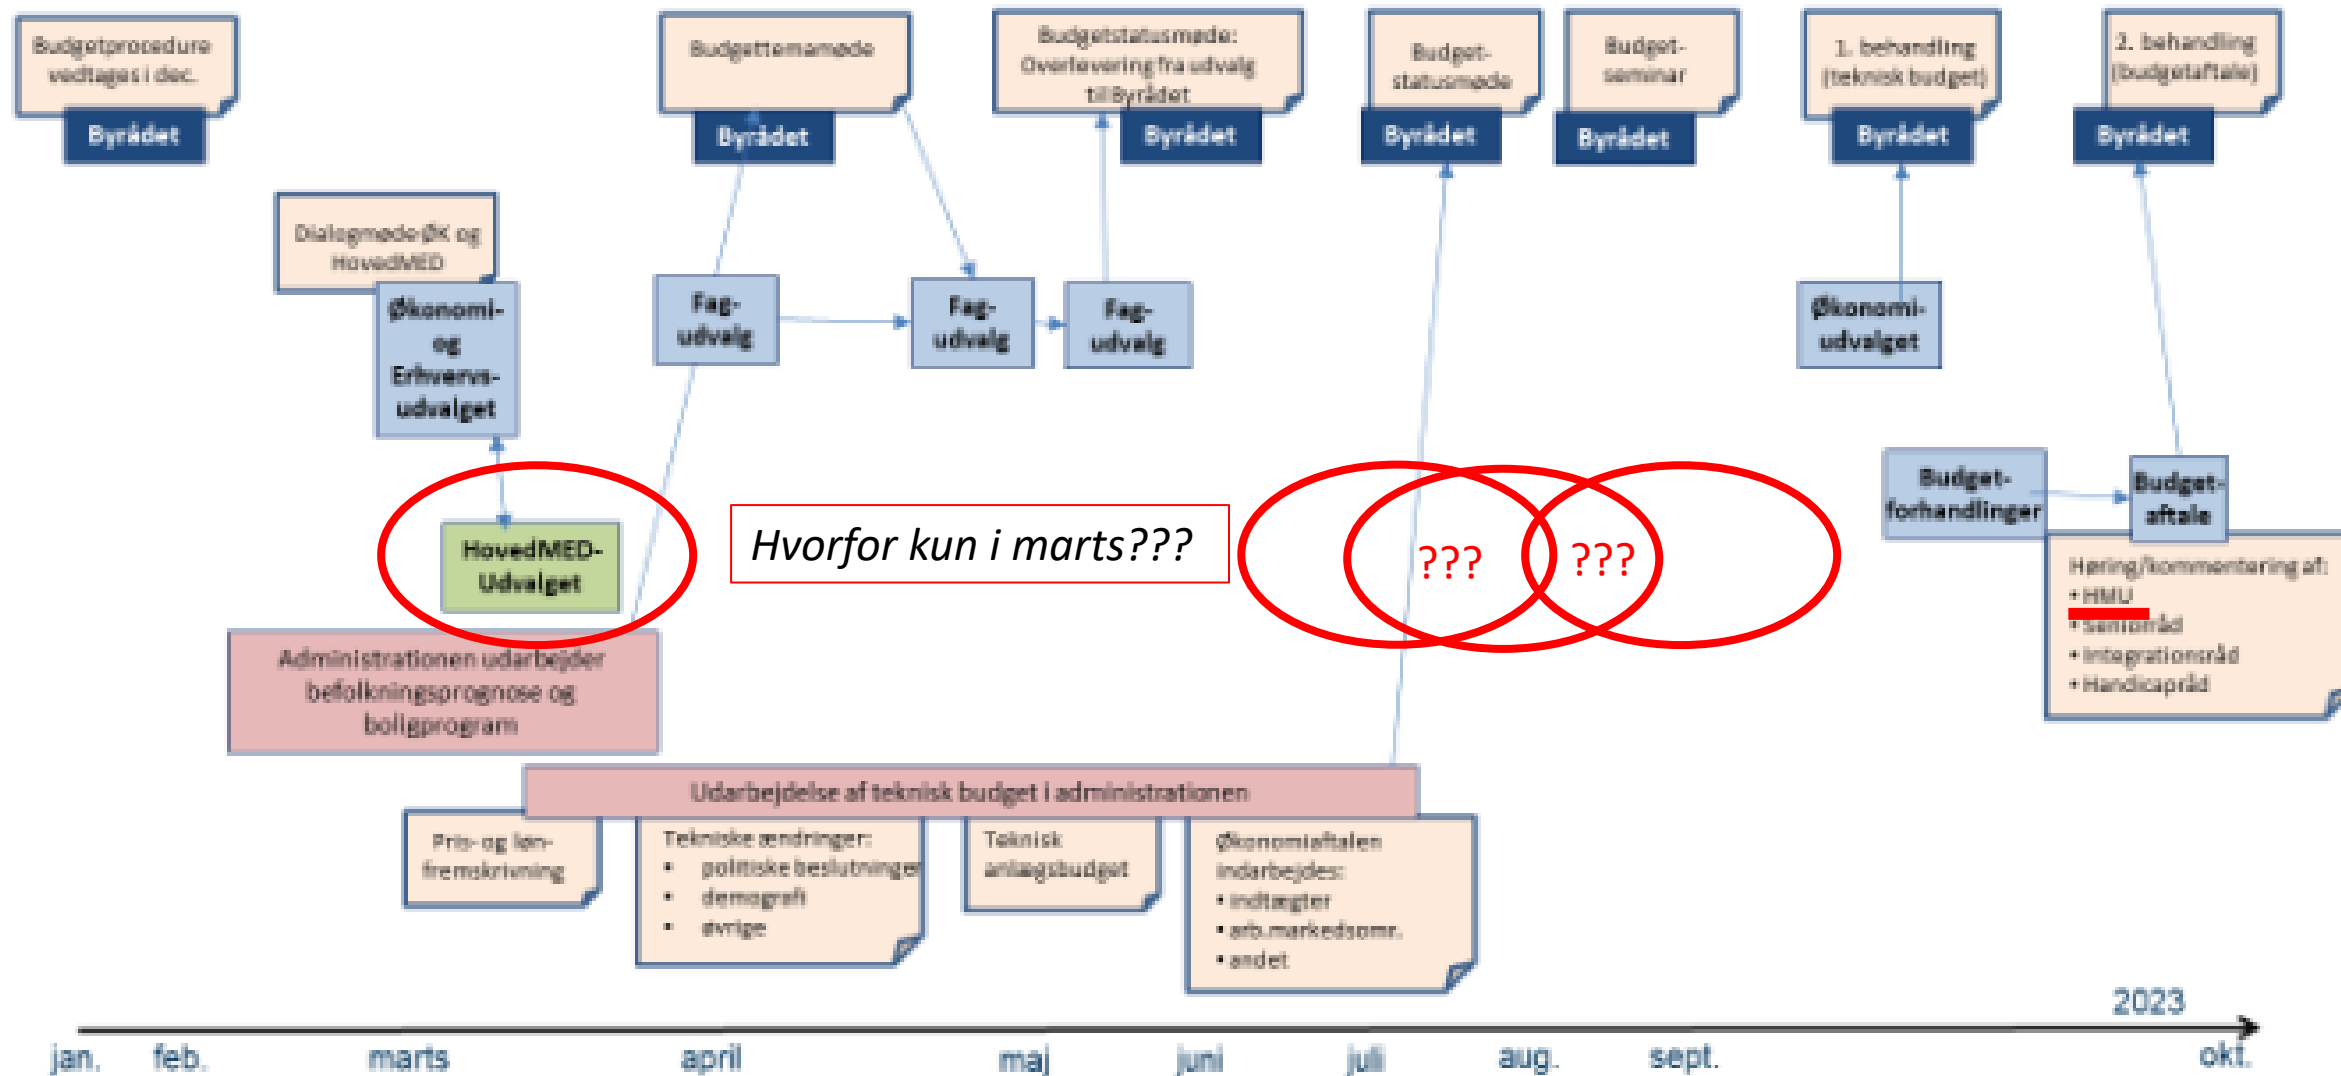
Budgetprocedure vedtages i dec.

Byrådet

Budgettemamøde

Byrådet

Budgetstatusmøde: Overlevering fra udvalg til Byrådet

Byrådet

Budget-statusmøde

Byrådet

Budget-seminar

Byrådet

1. behandling (teknisk budget)

Byrådet

2. behandling (budgetaftale)

Byrådet

Dialogmøde ØK og HovedMED

Økonomi- og Erhvervs-udvalget

Fag-udvalg

Fag-udvalg

Fag-udvalg

Økonomi-udvalget

HovedMED-Udvalget

Hvorfor kun i marts???

???

???

Budget-forhandlinger

Budget-aftale

Høring/kommentering af:
• HMU
• Seniorråd
• Integrationsråd
• Handicapråd

Administrationen udarbejder befolkningsprognose og boligprogram

Udarbejdelse af teknisk budget i administrationen

Pris- og løn-fremskrivning

Tekniske ændringer:
• politiske beslutninger
• demografi
• øvrige

Teknisk anlægsbudget

Økonomiaftalen indarbejdes:
• indtægter
• arb.markedsomr.
• andet

2023

jan. feb. marts april maj juni juli aug. sept. okt.